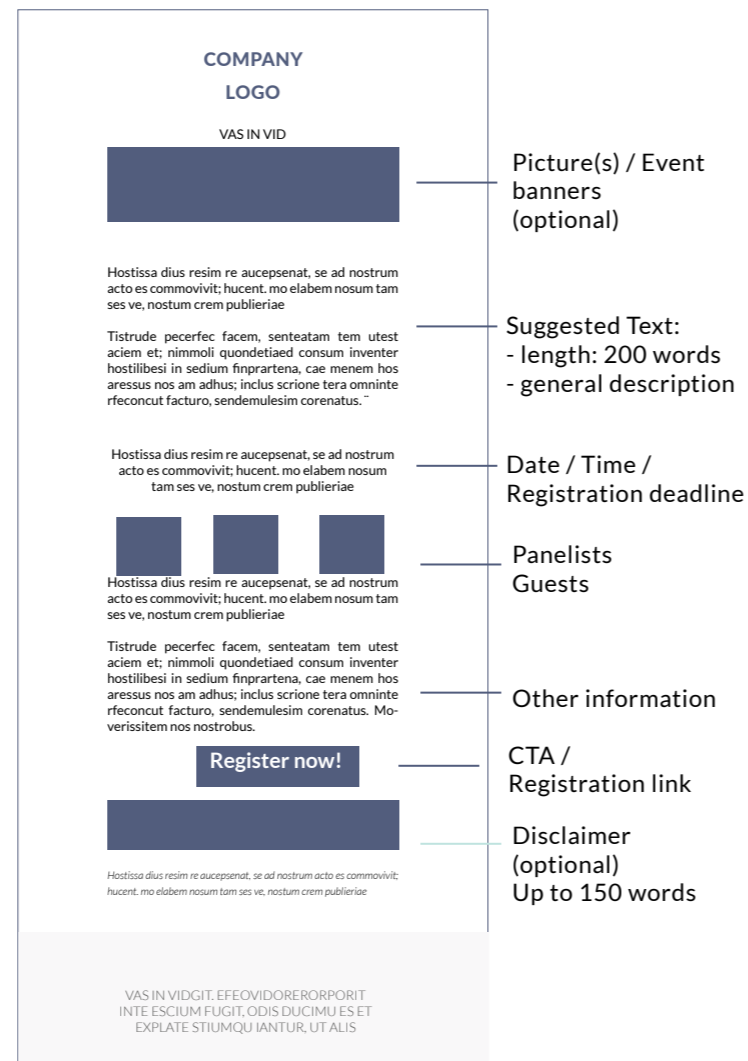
COMPANY
LOGO

VAS IN VID

Picture(s) / Event banners (optional)

Hostissa dius resim re aucepsenat, se ad nostrum acto es commovivit; hucent. mo elabem nosum tam ses ve, nostum crem publieriae

Tistrude pecerfec facem, senteatam tem utest aciem et; nimmoli quondetiaed consum inventer hostilibesi in sedium finprartena, cae menem hos aressus nos am adhus; inclus scrione tera omninte rfeconcut facturo, sendemulesim corenatus. ¯

Suggested Text:
- length: 200 words
- general description

Hostissa dius resim re aucepsenat, se ad nostrum acto es commovivit; hucent. mo elabem nosum tam ses ve, nostum crem publieriae

Date / Time / Registration deadline

Panelists
Guests

Hostissa dius resim re aucepsenat, se ad nostrum acto es commovivit; hucent. mo elabem nosum tam ses ve, nostum crem publieriae

Tistrude pecerfec facem, senteatam tem utest aciem et; nimmoli quondetiaed consum inventer hostilibesi in sedium finprartena, cae menem hos aressus nos am adhus; inclus scrione tera omninte rfeconcut facturo, sendemulesim corenatus. Moverissitem nos nostrobus.

Other information

Register now!

CTA / Registration link

Disclaimer (optional)
Up to 150 words

Hostissa dius resim re aucepsenat, se ad nostrum acto es commovivit; hucent. mo elabem nosum tam ses ve, nostum crem publieriae

VAS IN VIDGIT. EFEOVIDORERORPORIT INTE ESCIUM FUGIT, ODIS DUCIMU ES ET EXPLATE STIUMQU IANTUR, UT ALIS